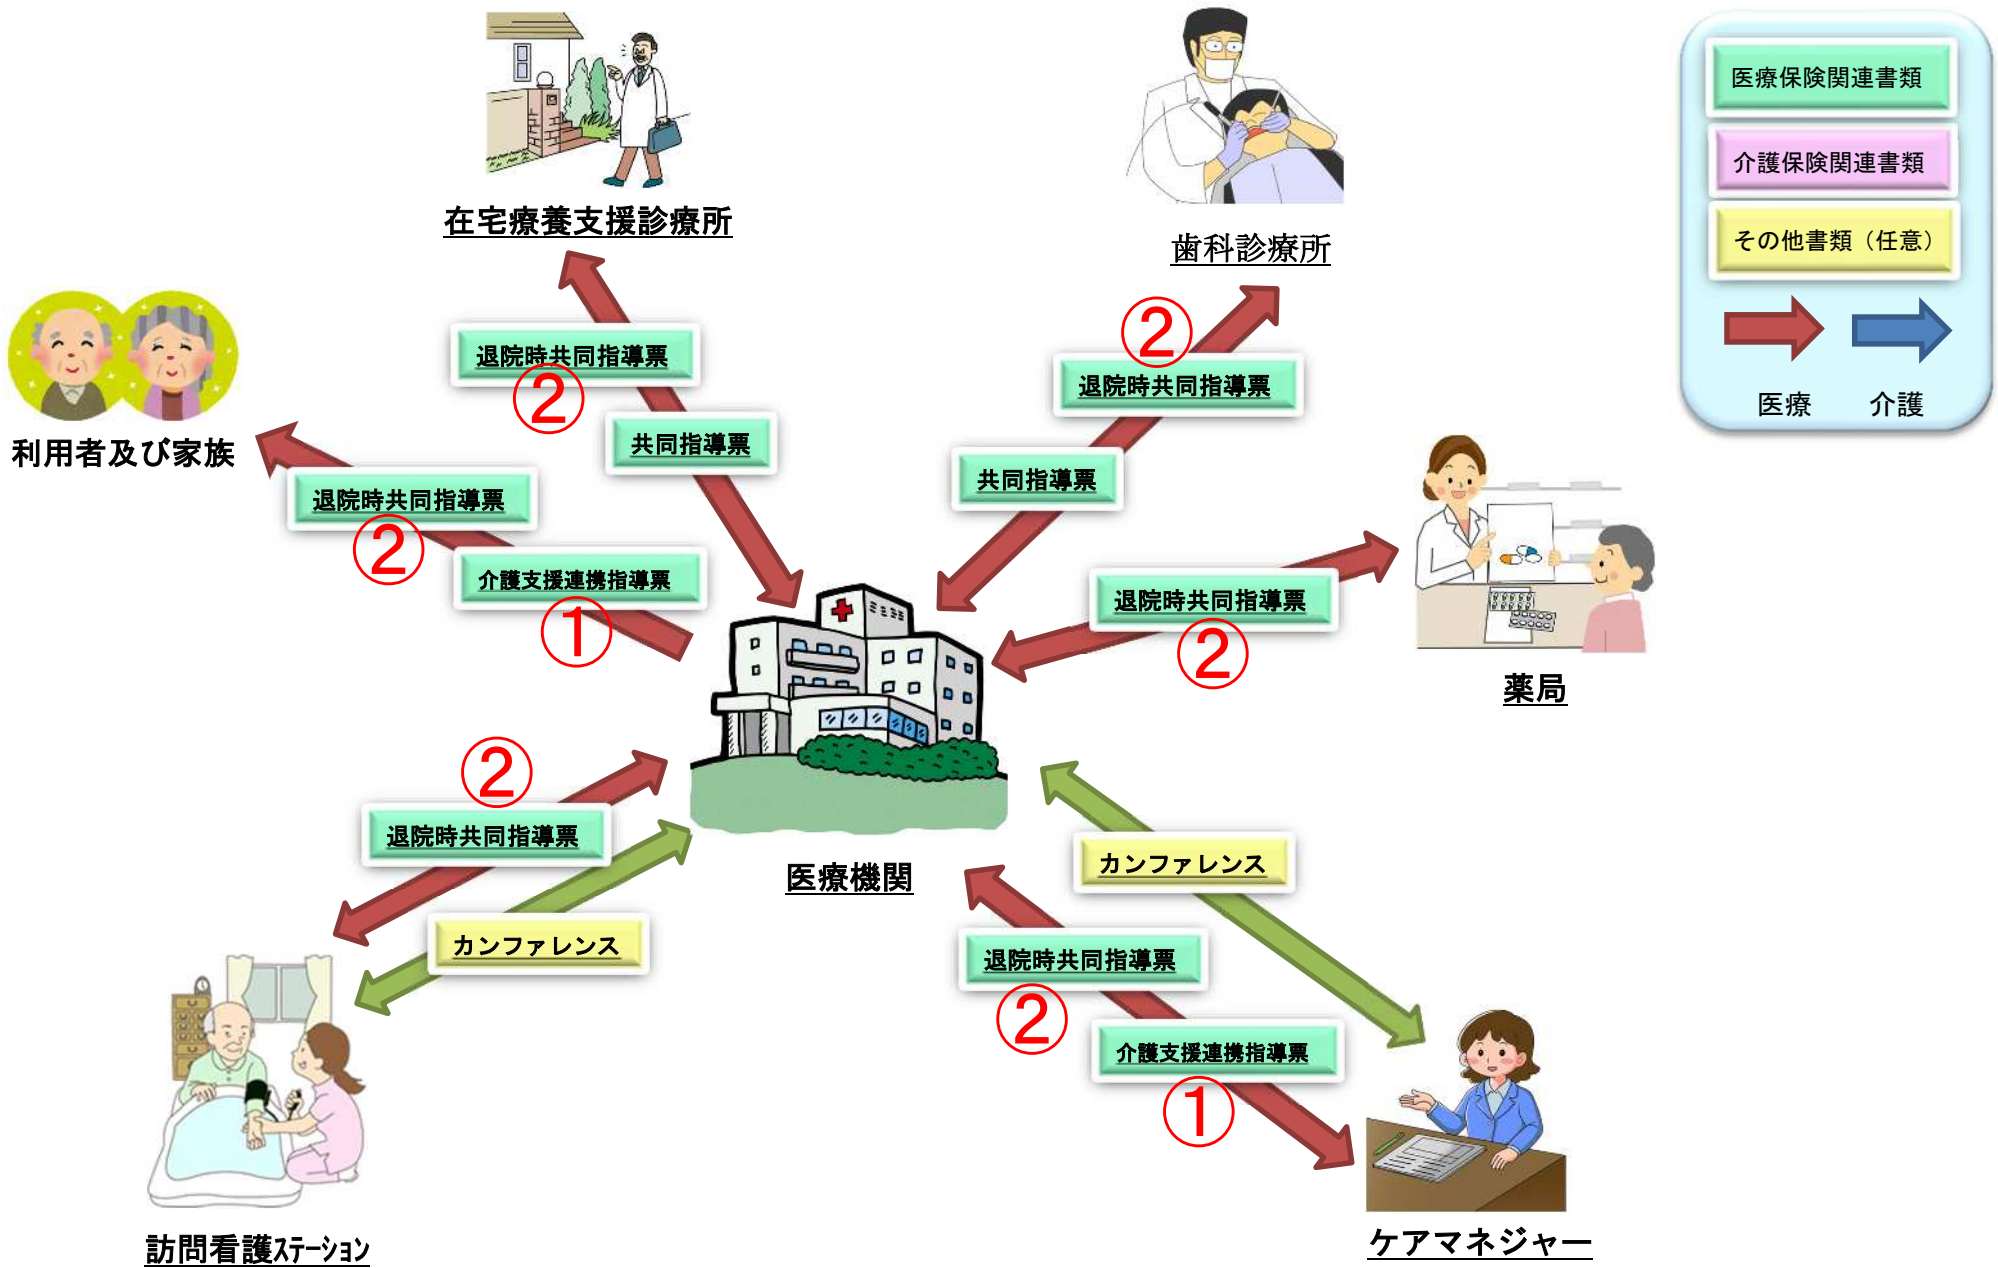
在宅療養支援診療所

歯科診療所

医療保険関連書類

介護保険関連書類

その他書類（任意）

医療　介護

利用者及び家族

退院時共同指導票
②

共同指導票

退院時共同指導票
②

介護支援連携指導票
①

②
退院時共同指導票

共同指導票

退院時共同指導票
②

薬局

②
退院時共同指導票

カンファレンス

医療機関

カンファレンス

退院時共同指導票
②

介護支援連携指導票
①

訪問看護ｽﾃｰｼｮﾝ

ケアマネジャー